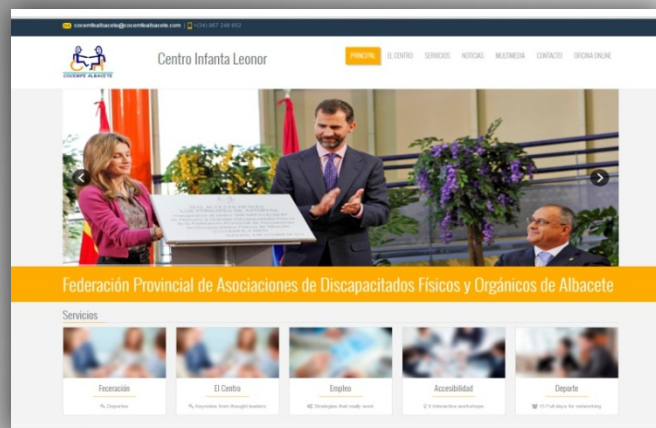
cocemfealbacete@cocemfealbacete.com | (+34) 967 249 652

COCEMFE ALBACETE

Centro Infanta Leonor

PRINCIPAL EL CENTRO SERVICIOS NOTICIAS MULTIMEDIA CONTACTO OFICINA ONLINE

Federación Provincial de Asociaciones de Discapacitados Físicos y Orgánicos de Albacete

Servicios

Federación
Deportes

El Centro
Keynotes from thought leaders

Empleo
Strategies that really work

Accesibilidad
6 interactive workshops

Deporte
15 Full days for networking